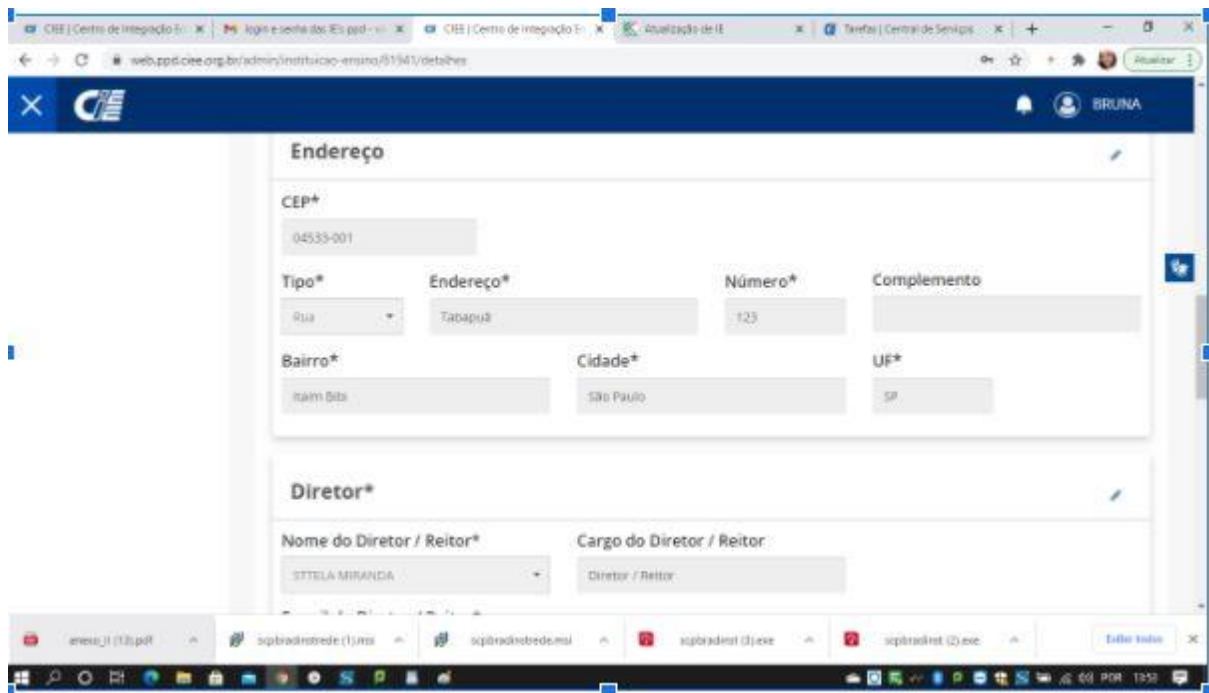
CIEE | Centro de Integração E ×
login e senha das IEs ppd ×
CIEE | Centro de Integração E ×
Atualização de IE ×
Tarefas | Central de Serviços ×

web.ppd.ciee.org.br/admin/instituicao-ensino/61941/detalhes

Atualizar

CIEE

BRUNA

Endereço

CEP*

04535-001

Tipo*

Rua

Endereço*

Tabapuã

Número*

123

Complemento

Bairro*

Itaim Bibi

Cidade*

São Paulo

UF*

SP

Diretor*

Nome do Diretor / Reitor*

STTELA MIRANDA

Cargo do Diretor / Reitor

Diretor / Reitor

anexo_II (13).pdf

scpbradnetrede (1).msi

scpbradnetrede.msi

scpbradnet (3).exe

scpbradnet (2).exe

Exibir todos

POR 13:50